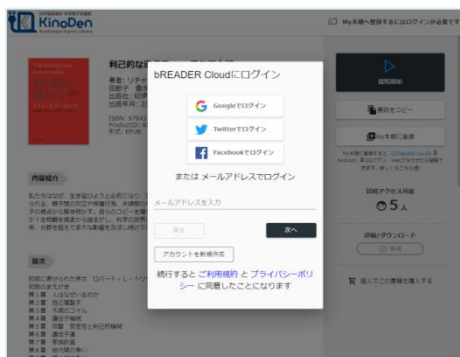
KinoDen
Kinokuniya Digital Library

My本棚へ登録するにはログインが必要です

利己的な

著者: リチャ
出版社:
出版年月: 2

ISBN: 97
ProductID:
形式: EPUB

内容紹介

目次

bREADER Cloudにログイン

Googleでログイン
Twitterでログイン
Facebookでログイン

または メールアドレスでログイン

メールアドレスを入力

戻る
次へ

アカウントを新規作成

続行すると ご利用規約 と プライバシーポリシー に同意したことになります

閲覧開始

書誌をコピー

My本棚に登録

同時アクセス可能
5人

印刷/ダウンロード

購入できる書籍を購入する